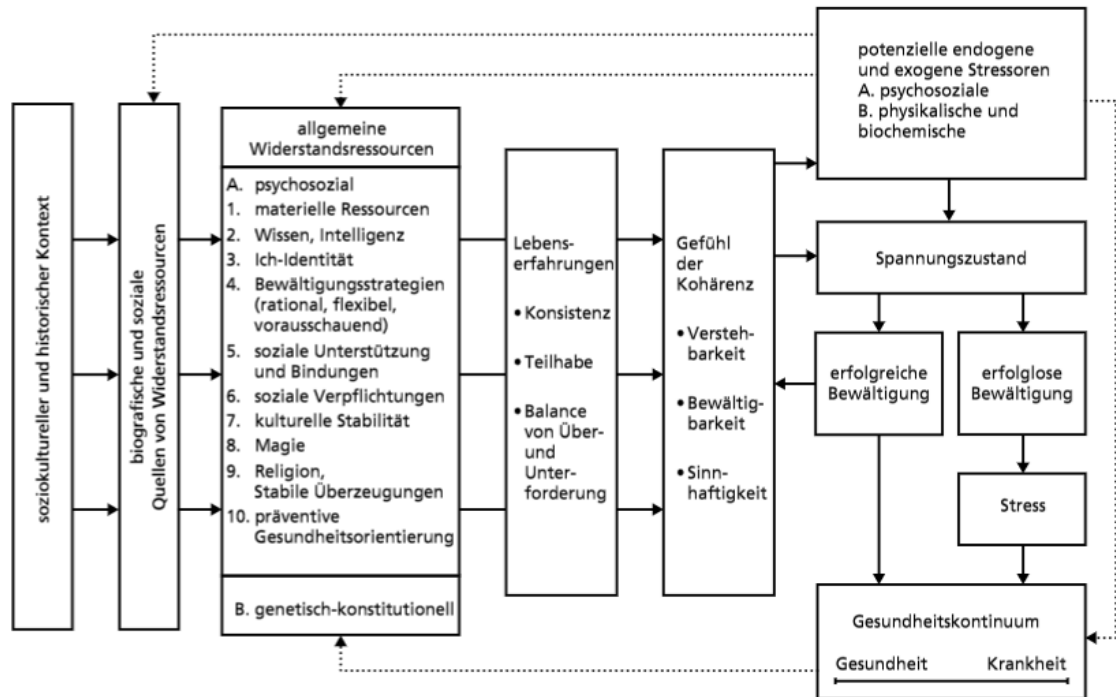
soziokultureller und historischer Kontext

biografische und soziale Quellen von Widerstandsressourcen

allgemeine Widerstandsressourcen

A. psychosozial
1. materielle Ressourcen
2. Wissen, Intelligenz
3. Ich-Identität
4. Bewältigungsstrategien (rational, flexibel, vorausschauend)
5. soziale Unterstützung und Bindungen
6. soziale Verpflichtungen
7. kulturelle Stabilität
8. Magie
9. Religion, Stabile Überzeugungen
10. präventive Gesundheitsorientierung

B. genetisch-konstitutionell

Lebenserfahrungen
• Konsistenz
• Teilhabe
• Balance von Über- und Unterforderung

Gefühl der Kohärenz
• Verstehbarkeit
• Bewältigbarkeit
• Sinnhaftigkeit

potenzielle endogene und exogene Stressoren
A. psychosoziale
B. physikalische und biochemische

Spannungszustand

erfolgreiche Bewältigung

erfolglose Bewältigung

Stress

Gesundheitskontinuum

Gesundheit Krankheit